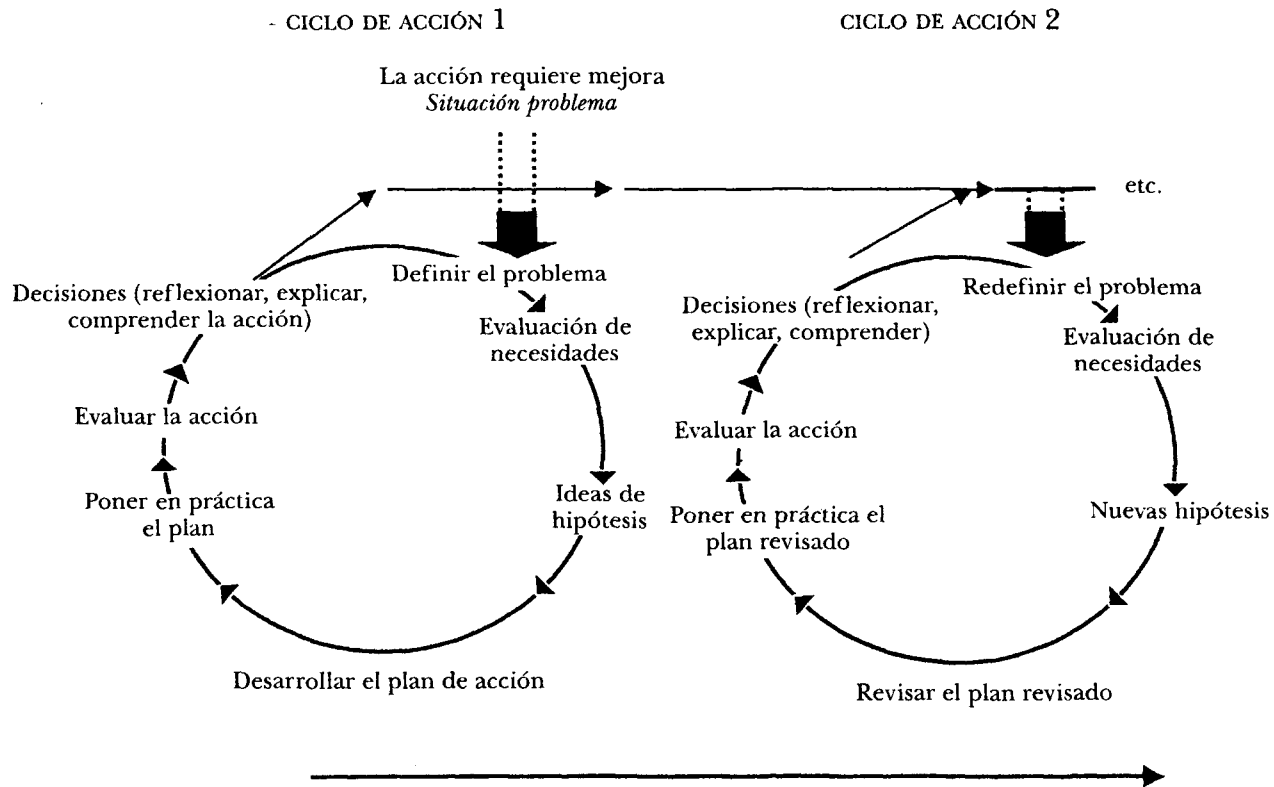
CICLO DE ACCIÓN 1

CICLO DE ACCIÓN 2

La acción requiere mejora
*Situación problema*

etc.

Definir el problema

Evaluación de necesidades

Ideas de hipótesis

Desarrollar el plan de acción

Poner en práctica el plan

Evaluar la acción

Decisiones (reflexionar, explicar, comprender la acción)

Redefinir el problema

Evaluación de necesidades

Nuevas hipótesis

Revisar el plan revisado

Poner en práctica el plan revisado

Evaluar la acción

Decisiones (reflexionar, explicar, comprender)